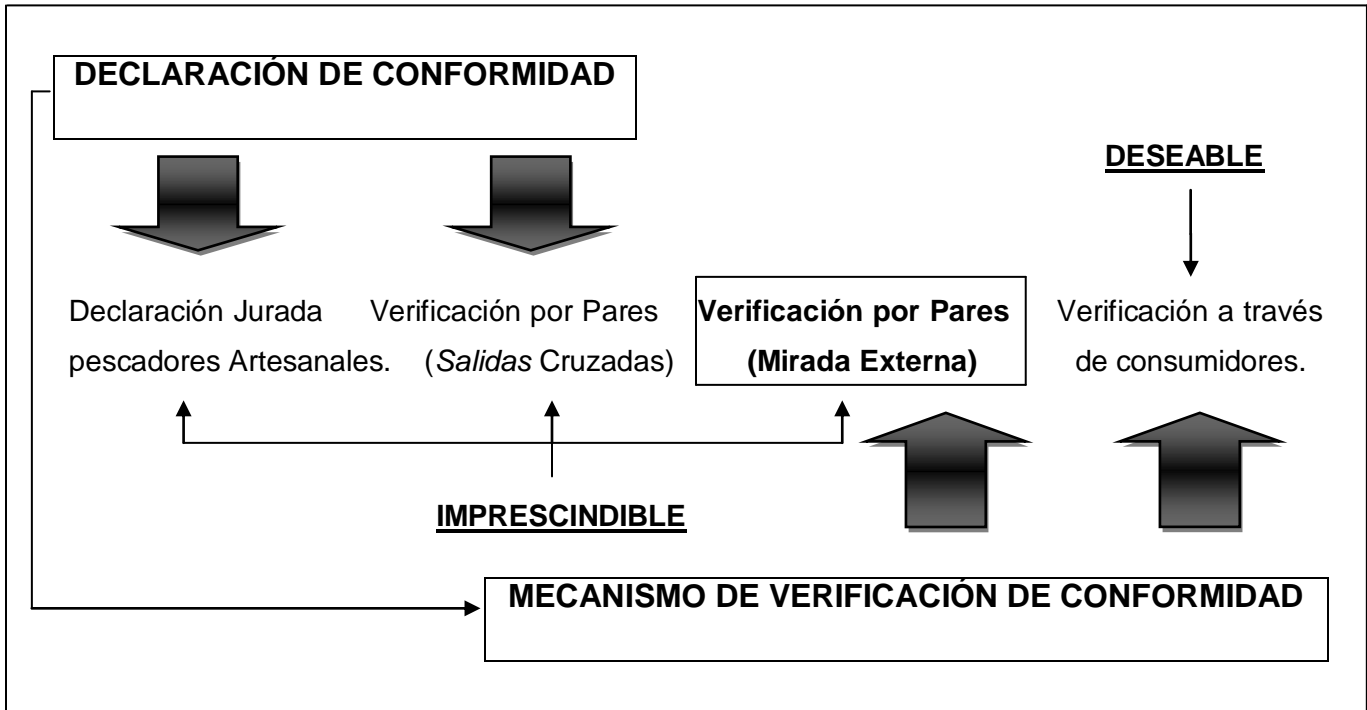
DECLARACIÓN DE CONFORMIDAD

DESEABLE

Declaración Jurada pescadores Artesanales.

Verificación por Pares (*Salidas* Cruzadas)

**Verificación por Pares (Mirada Externa)**

Verificación a través de consumidores.

IMPRESCINDIBLE

MECANISMO DE VERIFICACIÓN DE CONFORMIDAD